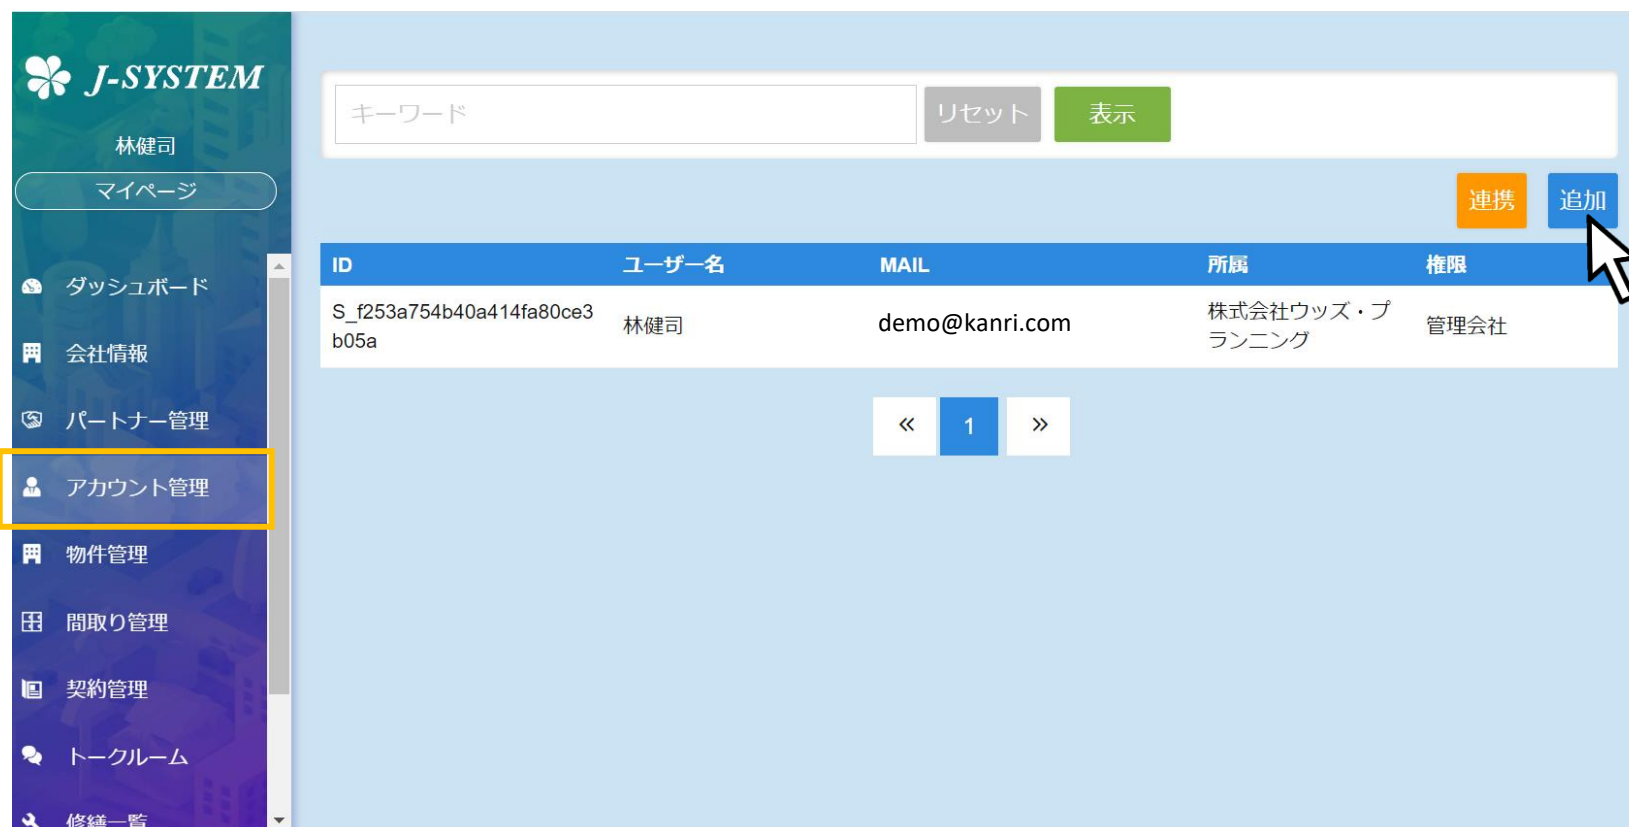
J-SYSTEM

林健司

マイページ

ダッシュボード

会社情報

パートナー管理

アカウント管理

物件管理

間取り管理

契約管理

トークルーム

修繕一覧

キーワード

リセット

表示

連携

追加

| ID | ユーザー名 | MAIL | 所属 | 権限 |
|---|---|---|---|---|
| S_f253a754b40a414fa80ce3b05a | 林健司 | demo@kanri.com | 株式会社ウッズ・プランニング | 管理会社 |

«

1

»